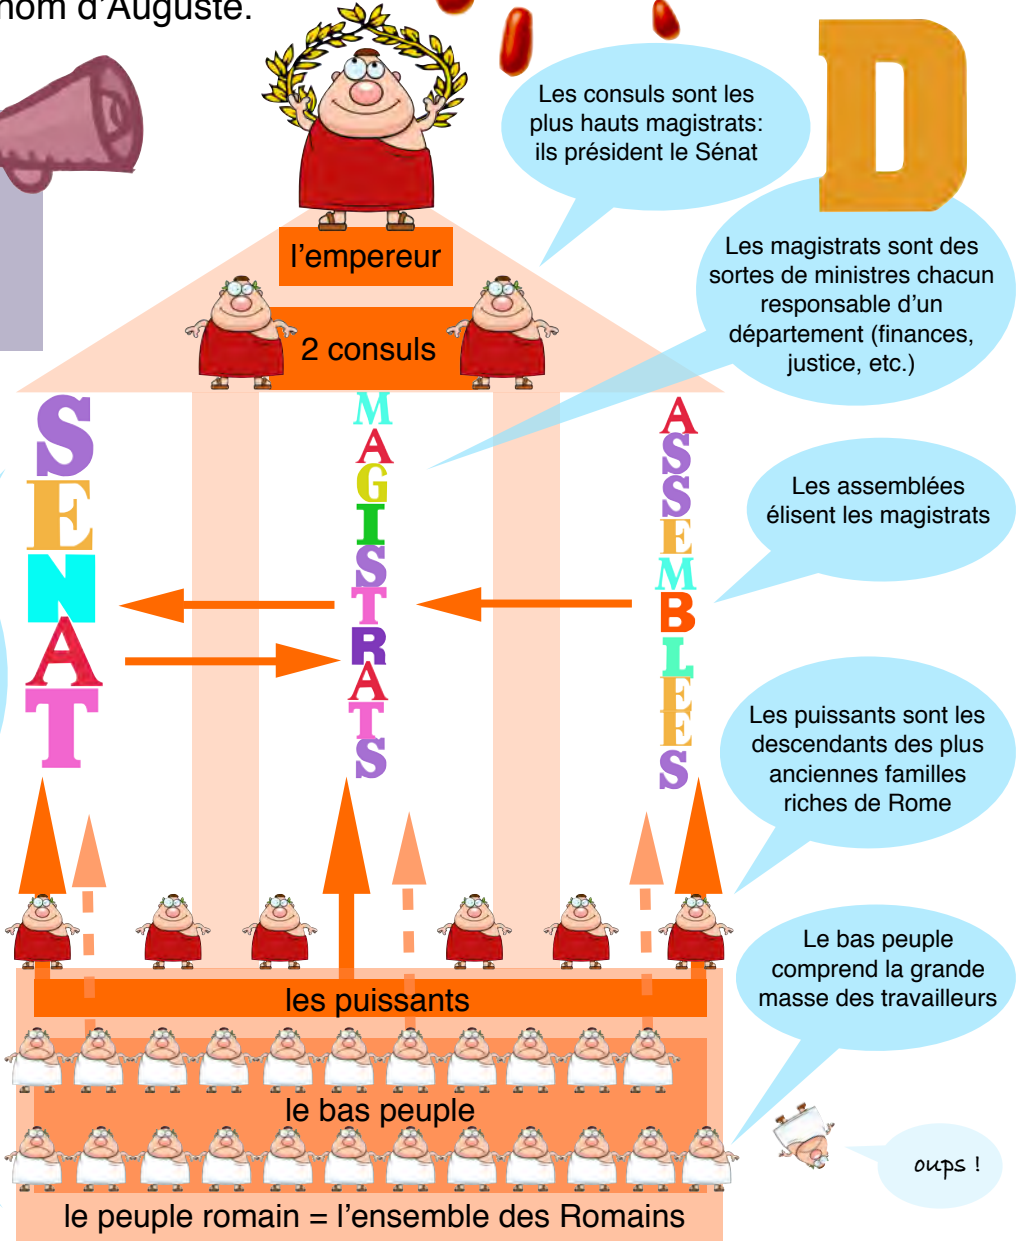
nom d'Auguste.

Les consuls sont les plus hauts magistrats: ils président le Sénat

D

l'empereur

2 consuls

Les magistrats sont des sortes de ministres chacun responsable d'un département (finances, justice, etc.)

SENAT

MAGISTRATS

ASSEMBLEES

Les assemblées élisent les magistrats

Les puissants sont les descendants des plus anciennes familles riches de Rome

Le bas peuple comprend la grande masse des travailleurs

les puissants

le bas peuple

oups !

le peuple romain = l'ensemble des Romains